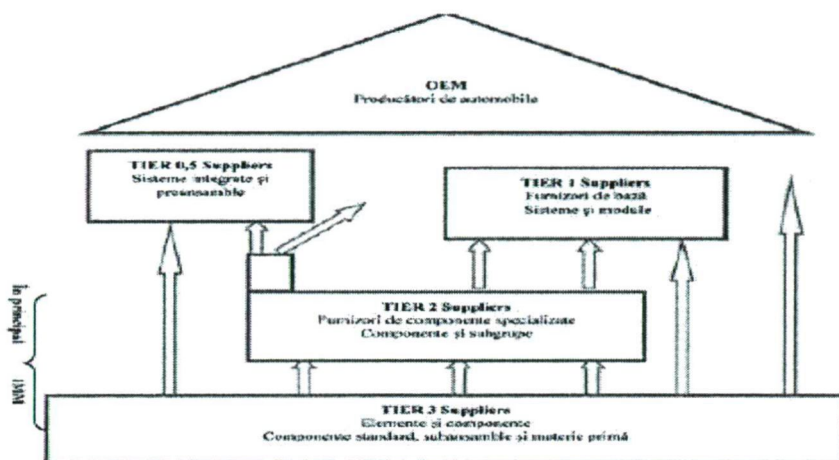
OEM
Producători de automobile

TIER 0,5 Suppliers
Sisteme integrate și preasamble

TIER 1 Suppliers
Furnizori de bază
Sisteme și module

TIER 2 Suppliers
Furnizori de componente specializate
Componente și subgrupe

În principal

IMM

TIER 3 Suppliers
Elemente și componente
Componente standard, subansamble și materie primă